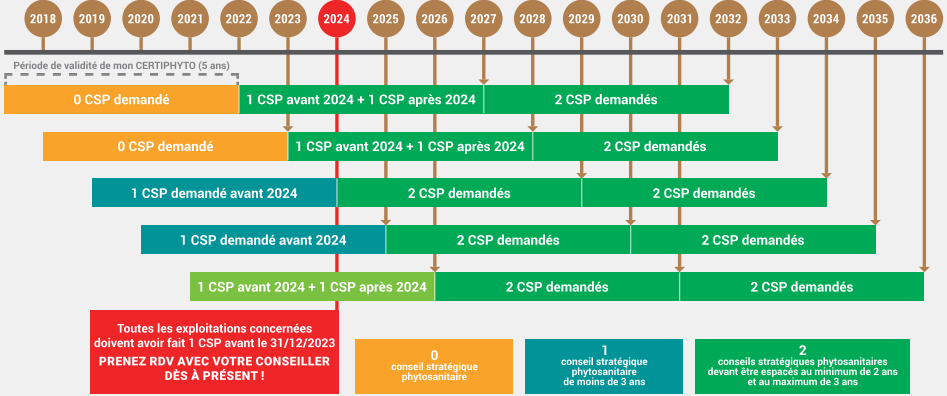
2018 2019 2020 2021 2022 2023 2024 2025 2026 2027 2028 2029 2030 2031 2032 2033 2034 2035 2036

Période de validité de mon CERTIPHYTO (5 ans)

0 CSP demandé
1 CSP avant 2024 + 1 CSP après 2024
2 CSP demandés

0 CSP demandé
1 CSP avant 2024 + 1 CSP après 2024
2 CSP demandés

1 CSP demandé avant 2024
2 CSP demandés
2 CSP demandés

1 CSP demandé avant 2024
2 CSP demandés
2 CSP demandés

1 CSP avant 2024 + 1 CSP après 2024
2 CSP demandés
2 CSP demandés

Toutes les exploitations concernées doivent avoir fait 1 CSP avant le 31/12/2023
PRENEZ RDV AVEC VOTRE CONSEILLER DÈS À PRÉSENT !

0
conseil stratégique phytosanitaire

1
conseil stratégique phytosanitaire de moins de 3 ans

2
conseils stratégiques phytosanitaires devant être espacés au minimum de 2 ans et au maximum de 3 ans